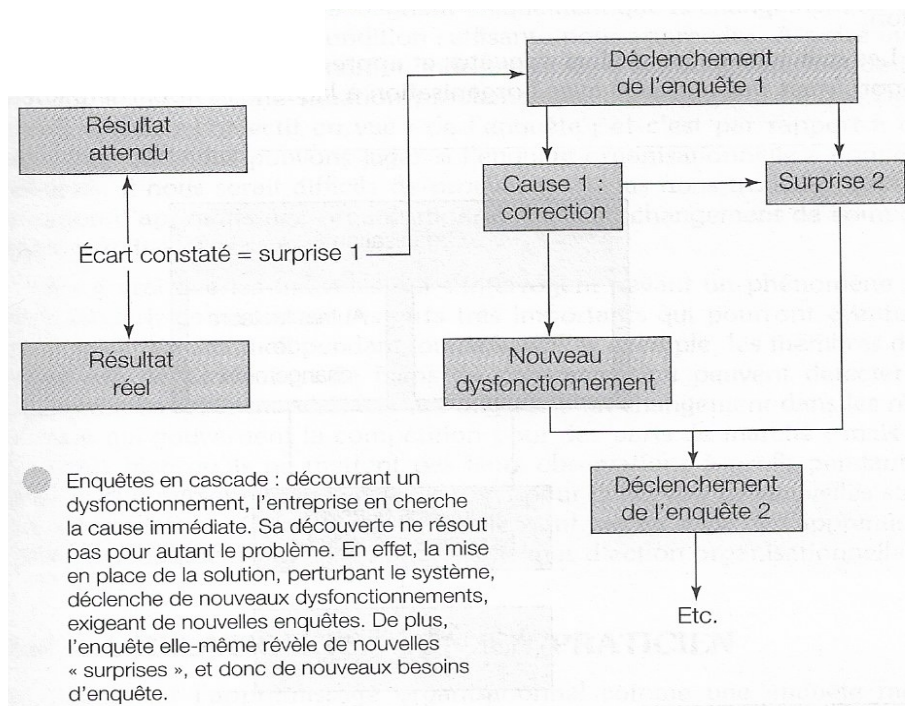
Déclenchement de l'enquête 1

Résultat attendu

Cause 1 : correction

Surprise 2

Écart constaté = surprise 1

Résultat réel

Nouveau dysfonctionnement

Déclenchement de l'enquête 2

Etc.

Enquêtes en cascade : découvrant un dysfonctionnement, l'entreprise en cherche la cause immédiate. Sa découverte ne résout pas pour autant le problème. En effet, la mise en place de la solution, perturbant le système, déclenche de nouveaux dysfonctionnements, exigeant de nouvelles enquêtes. De plus, l'enquête elle-même révèle de nouvelles « surprises », et donc de nouveaux besoins d'enquête.